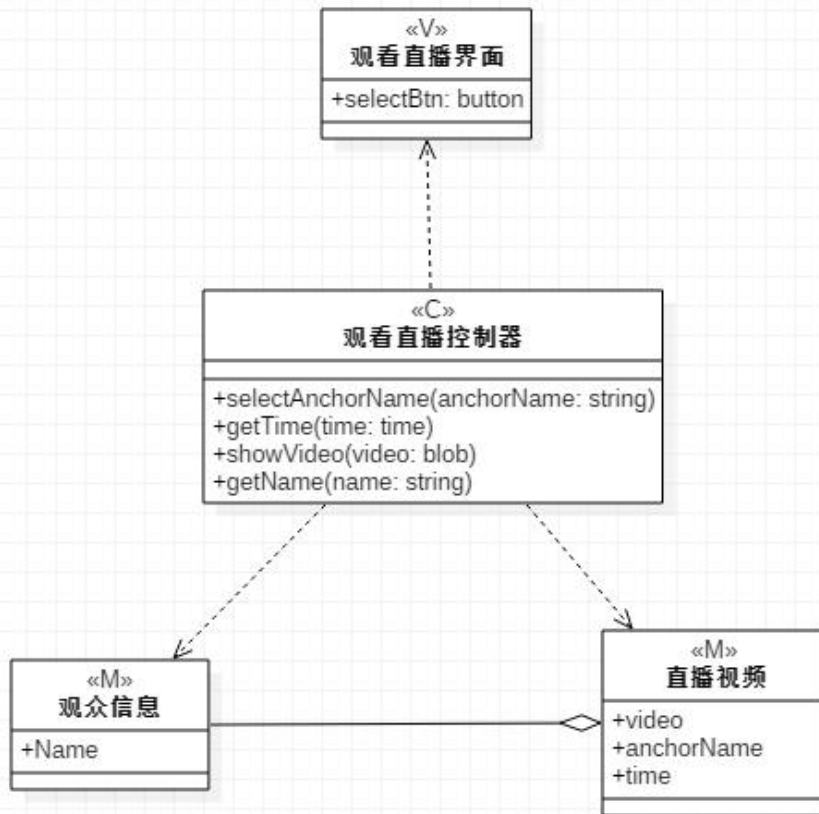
«V»
观看直播界面

+selectBtn: button

«C»
观看直播控制器

+selectAnchorName(anchorName: string)
+getTime(time: time)
+showVideo(video: blob)
+getName(name: string)

«M»
观众信息

+Name

«M»
直播视频

+video
+anchorName
+time